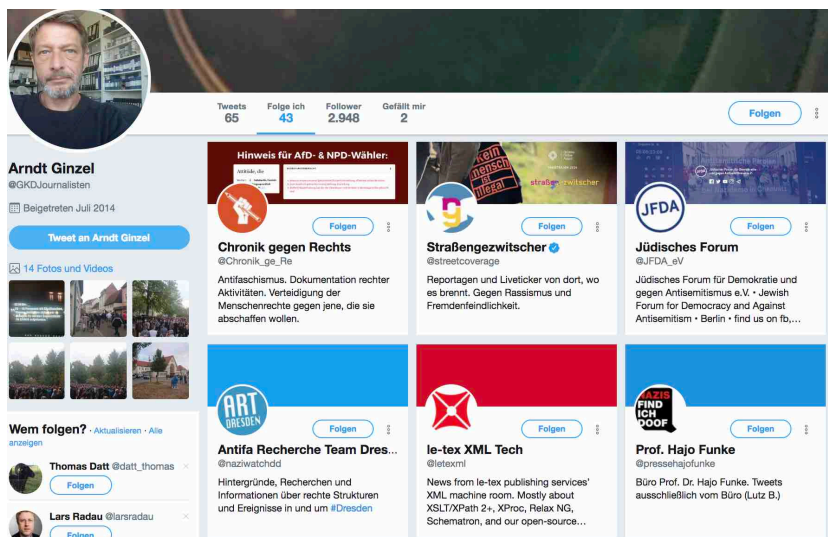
Tweets 65
Folge ich 43
Follower 2.948
Gefällt mir 2

Folgen

Arndt Ginzel
@GKDJournalisten

Beigetreten Juli 2014

Tweet an Arndt Ginzel

14 Fotos und Videos

Wem folgen? · Aktualisieren · Alle anzeigen

Thomas Datt @datt_thomas
Folgen

Lars Radau @larsradau
Folgen

Hinweis für AfD- & NPD-Wähler:

Folgen

Chronik gegen Rechts
@Chronik_ge_Re

Antifaschismus. Dokumentation rechter Aktivitäten. Verteidigung der Menschenrechte gegen jene, die sie abschaffen wollen.

kein mensch ist illegal
straßengezwitscher

Folgen

Straßengezwitscher
@streetcoverage

Reportagen und Liveticker von dort, wo es brennt. Gegen Rassismus und Fremdenfeindlichkeit.

JFDA

Folgen

Jüdisches Forum
@JFDA_eV

Jüdisches Forum für Demokratie und gegen Antisemitismus e.V. • Jewish Forum for Democracy and Against Antisemitism • Berlin • find us on fb,...

ART DRESDEN

Folgen

Antifa Recherche Team Dres...
@naziwatchdd

Hintergründe, Recherchen und Informationen über rechte Strukturen und Ereignisse in und um #Dresden

Folgen

le-tex XML Tech
@letexml

News from le-tex publishing services' XML machine room. Mostly about XSLT/XPath 2+, XProc, Relax NG, Schematron, and our open-source...

NAZIS FIND ICH DOOF

Folgen

Prof. Hajo Funke
@pressehajofunke

Büro Prof. Dr. Hajo Funke. Tweets ausschließlich vom Büro (Lutz B.)